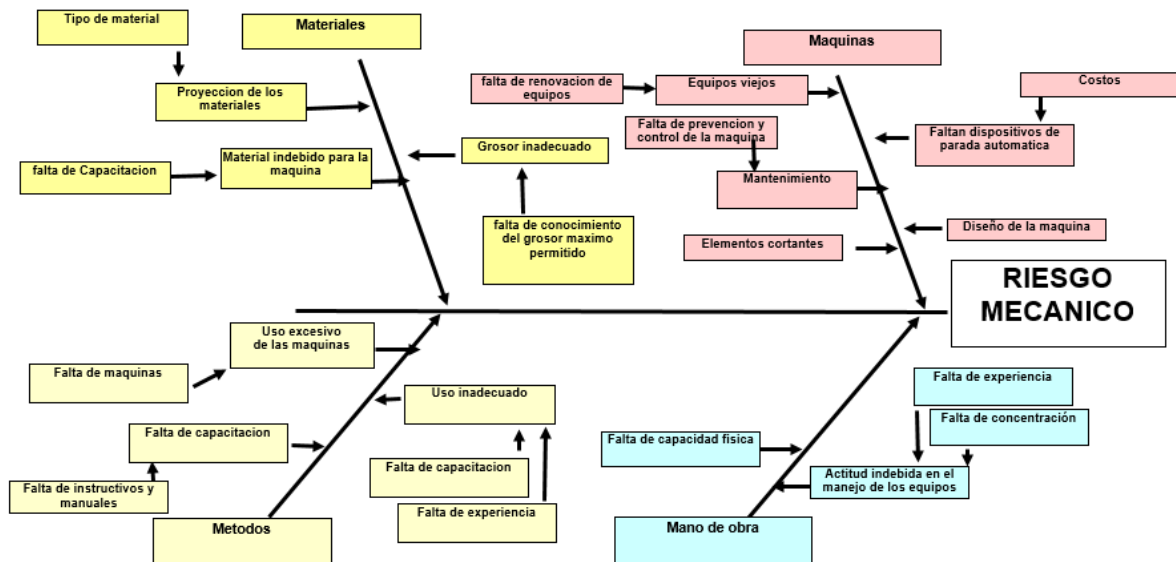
Tipo de material

Materiales

Proyeccion de los materiales

falta de Capacitacion

Material indebido para la maquina

Grosor inadecuado

falta de conocimiento del grosor maximo permitido

Maquinas

falta de renovacion de equipos

Equipos viejos

Costos

Falta de prevencion y control de la maquina

Faltan dispositivos de parada automatica

Mantenimiento

Diseño de la maquina

Elementos cortantes

RIESGO MECANICO

Uso excesivo de las maquinas

Falta de maquinas

Uso inadecuado

Falta de capacitacion

Falta de instructivos y manuales

Falta de capacitacion

Falta de experiencia

Metodos

Falta de experiencia

Falta de concentración

Falta de capacidad física

Actitud indebida en el manejo de los equipos

Mano de obra